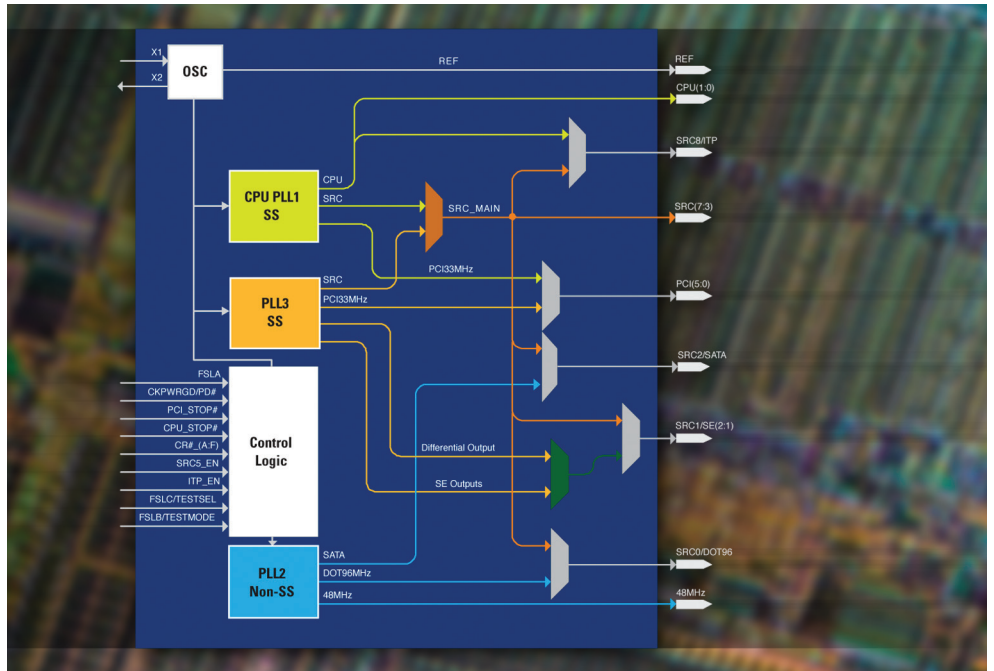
X1
X2
OSC
REF
REF
CPU(1:0)
SRC8/ITP
CPU PLL1
SS
CPU
SRC
SRC_MAIN
SRC(7:3)
PCI33MHz
PLL3
SS
SRC
PCI33MHz
PCI(5:0)
SRC2/SATA
FSLA
CKPWRGD/PD#
PCI_STOP#
CPU_STOP#
CR#_(A:F)
SRC5_EN
ITP_EN
FSLC/TESTSEL
FSLB/TESTMODE
Control
Logic
SRC1/SE(2:1)
Differential Output
SE Outputs
PLL2
Non-SS
SATA
DOT96MHz
48MHz
SRC0/DOT96
48MHz